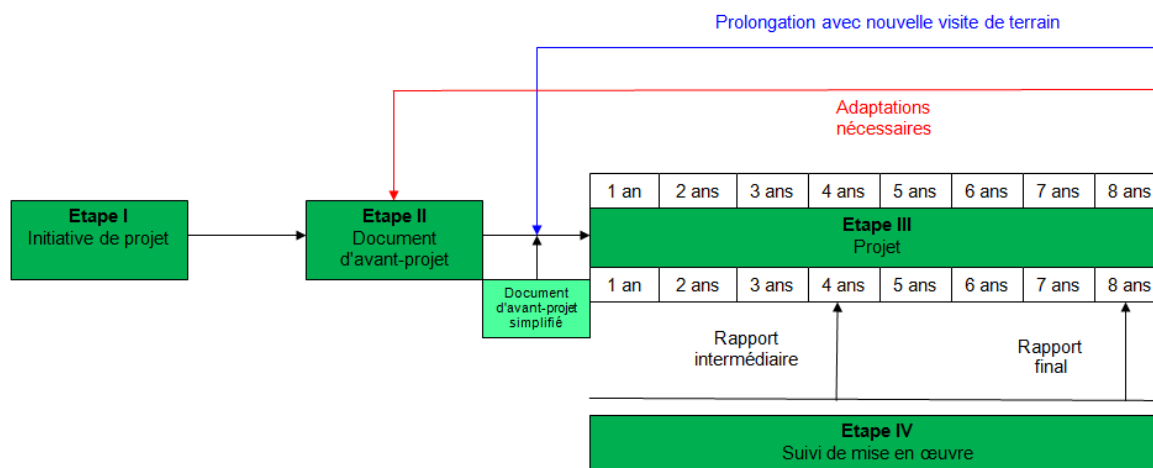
Prolongation avec nouvelle visite de terrain

Adaptations nécessaires

Etape I
Initiative de projet

Etape II
Document d'avant-projet

Document d'avant-projet simplifié

| 1 an | 2 ans | 3 ans | 4 ans | 5 ans | 6 ans | 7 ans | 8 ans |
|---|---|---|---|---|---|---|---|

Etape III
Projet

| 1 an | 2 ans | 3 ans | 4 ans | 5 ans | 6 ans | 7 ans | 8 ans |
|---|---|---|---|---|---|---|---|

Rapport intermédiaire

Rapport final

Etape IV
Suivi de mise en œuvre